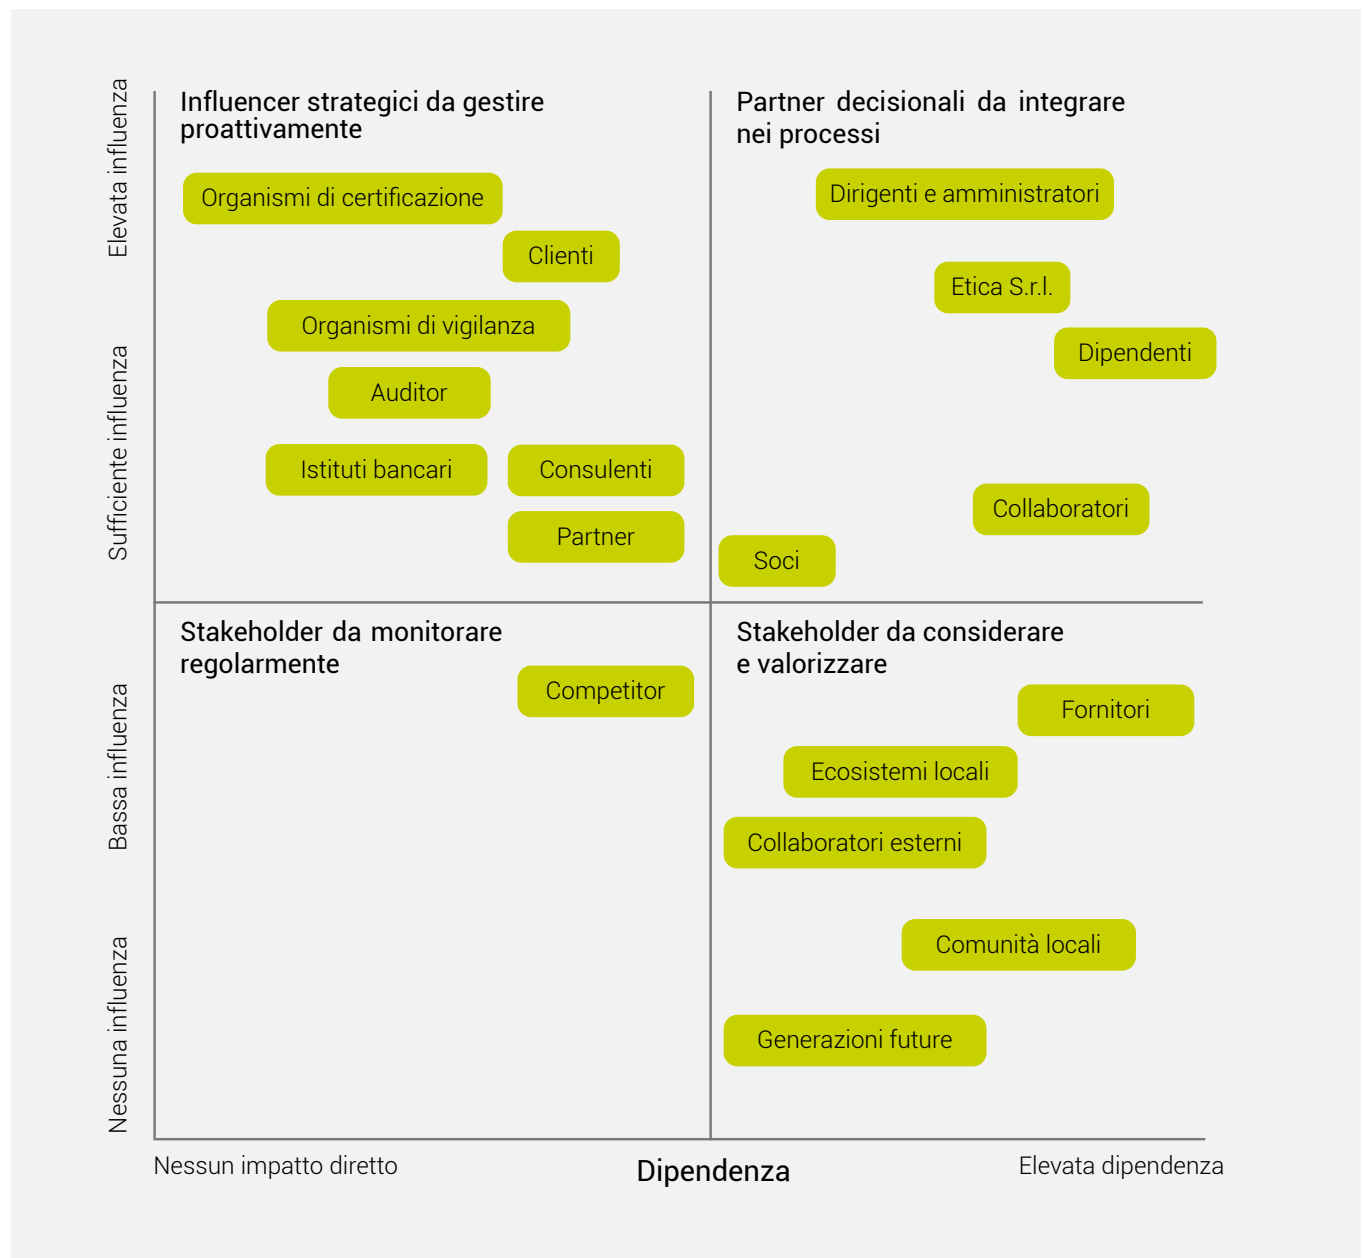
Elevata influenza

Sufficiente influenza

Bassa influenza

Nessuna influenza

Influencer strategici da gestire proattivamente

Organismi di certificazione

Clienti

Organismi di vigilanza

Auditor

Istituti bancari

Consulenti

Partner

Partner decisionali da integrare nei processi

Dirigenti e amministratori

Etica S.r.l.

Dipendenti

Collaboratori

Soci

Stakeholder da monitorare regolarmente

Competitor

Stakeholder da considerare e valorizzare

Fornitori

Ecosistemi locali

Collaboratori esterni

Comunità locali

Generazioni future

Nessun impatto diretto

Dipendenza

Elevata dipendenza